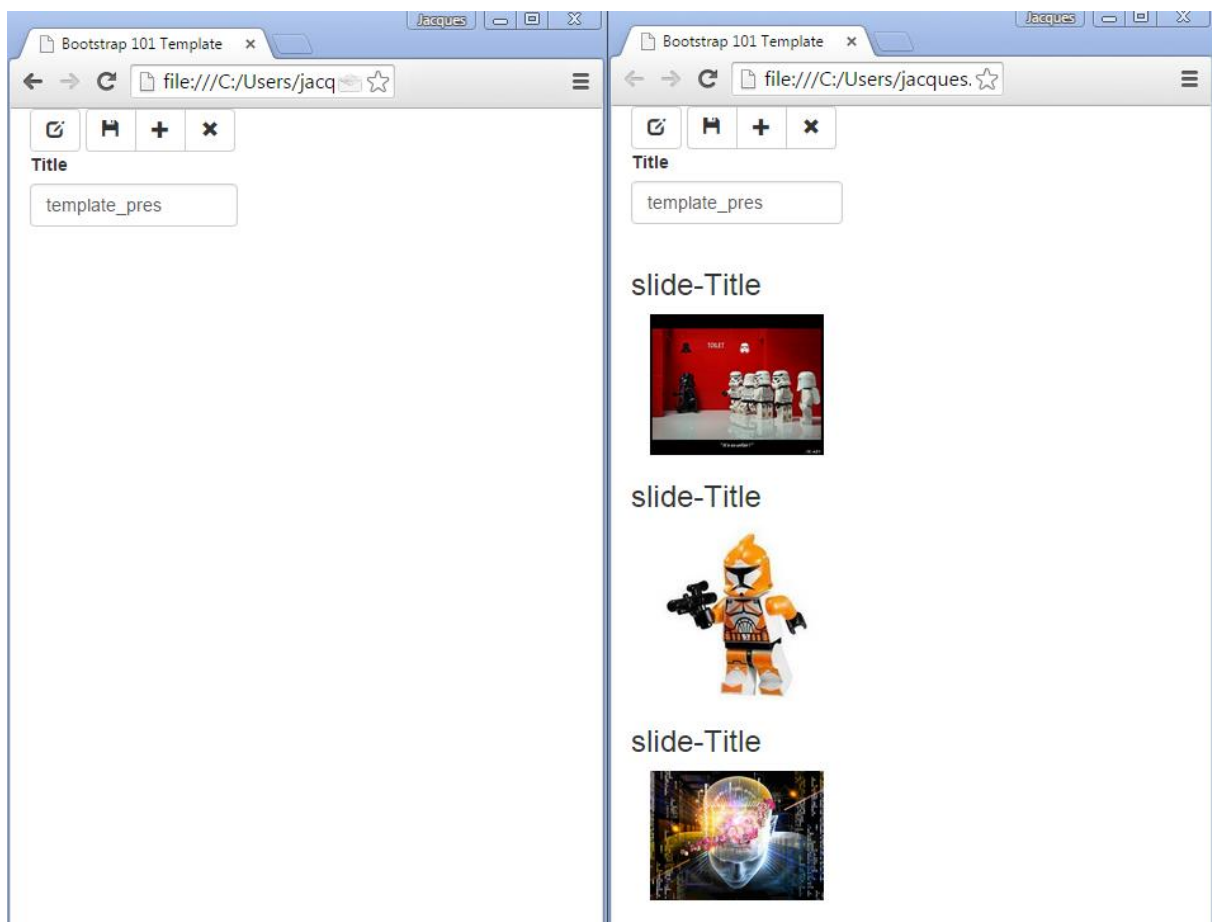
Jacques

Bootstrap 101 Template ×

file:///C:/Users/jacq

Title

template_pres

Jacques

Bootstrap 101 Template ×

file:///C:/Users/jacques.

Title

template_pres

slide-Title

TOILET

slide-Title

slide-Title